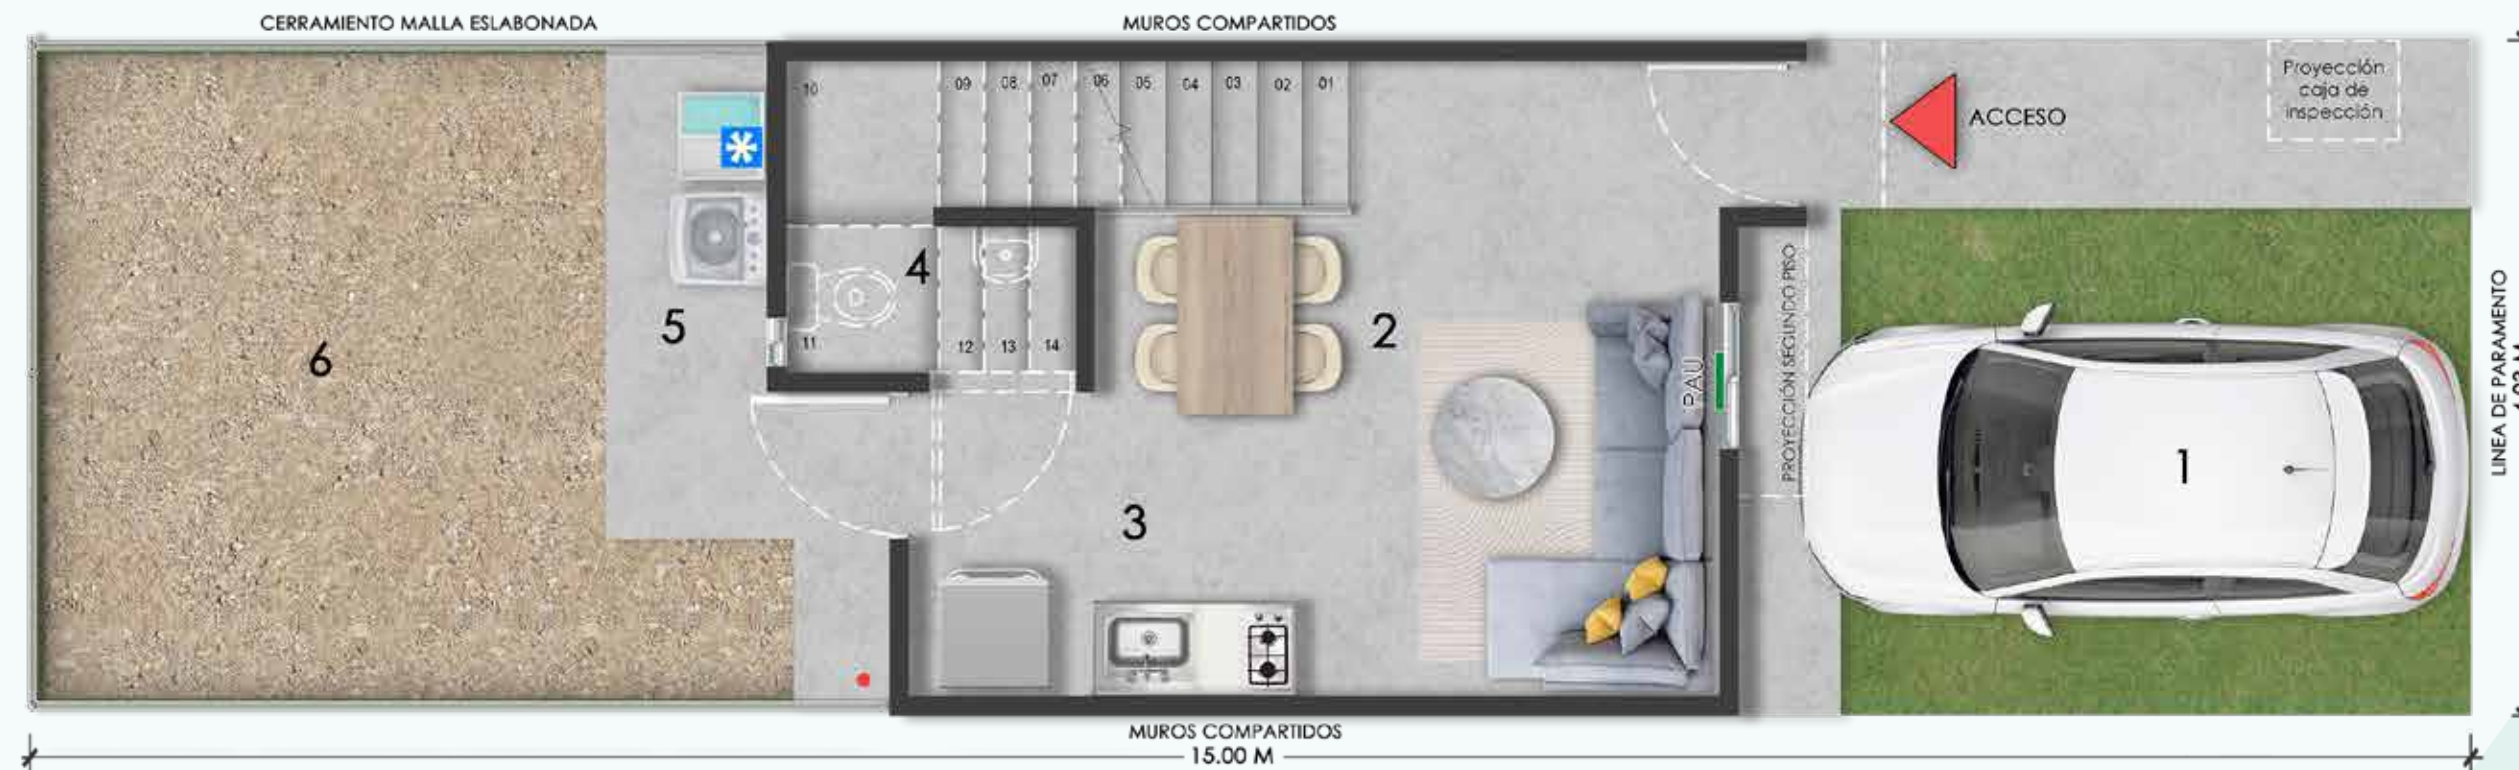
CERRAMIENTO MALLA ESLABONADA

MUROS COMPARTIDOS

Proyección caja de inspección

ACCESO

10 09 08 07 06 05 04 03 02 01

4

5

6

11

12 13 14

2

PAU

PROYECCIÓN SEGUNDO PISO

1

LINEA DE PARAMENTO

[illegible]

3

MUROS COMPARTIDOS

15.00 M